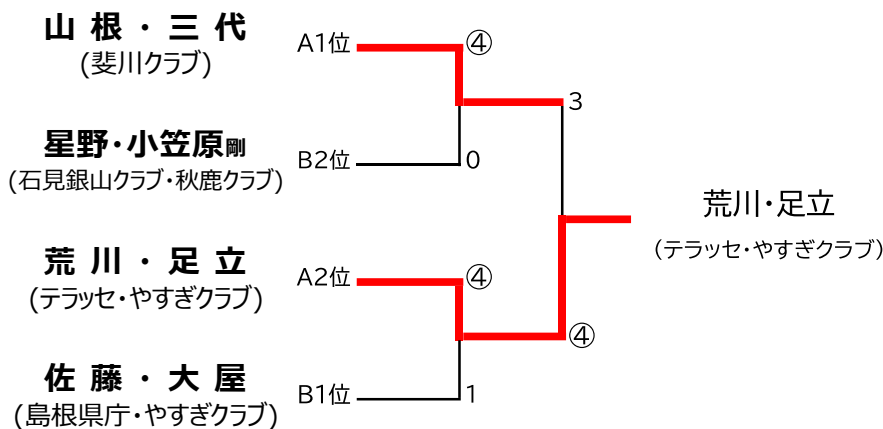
山 根 ・ 三 代
(斐川クラブ)

A1位

④

3

星野・小笠原剛
(石見銀山クラブ・秋鹿クラブ)

B2位

0

荒川・足立
(テラッセ・やすぎクラブ)

荒 川 ・ 足 立
(テラッセ・やすぎクラブ)

A2位

④

④

佐 藤 ・ 大 屋
(島根県庁・やすぎクラブ)

B1位

1